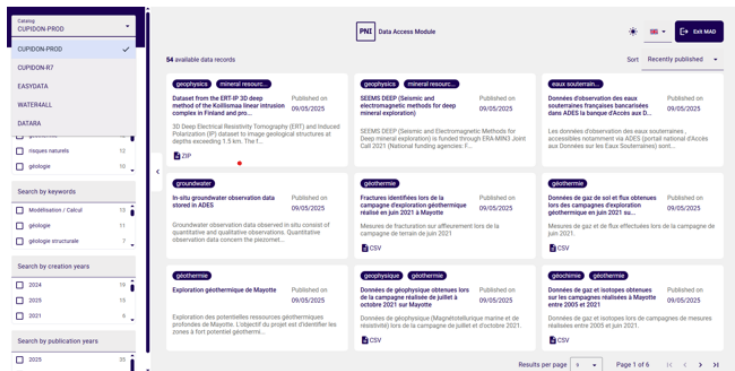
Catalog
CUPIDON-PROD

CUPIDON-PROD
CUPIDON-R7
EASYDATA
WATER4ALL
DATARA

risques naturels 12
géologie 10

Search by keywords
Modélisation / Calcul 13
géologie 11
géologie structurale 7

Search by creation years
2024 19
2025 13
2021 9

Search by publication years
2025 35

PNI Data Access Module

Exit MAD

54 available data records

Sort Recently published

geophysics mineral resourc...
Dataset from the ERT-IP 3D deep method of the Koillismaa linear intrusion complex in Finland and pro...
Published on 09/05/2025
3D Deep Electrical Resistivity Tomography (ERT) and Induced Polarization (IP) dataset to image geological structures at depths exceeding 1.5 km. The f...
ZIP

geophysics mineral resourc...
SEEMS DEEP (Seismic and electromagnetic methods for deep mineral exploration)
Published on 09/05/2025
SEEMS DEEP (Seismic and Electromagnetic Methods for Deep mineral exploration) is funded through ERA-MIN3 Joint Call 2021 (National funding agencies: F...

eaux souterrain...
Données d'observation des eaux souterraines françaises bancarisées dans ADES la banque d'Accès au D...
Published on 09/05/2025
Les données d'observation des eaux souterraines , accessibles notamment via ADES (portail national d'Accès aux Données sur les Eaux Souterraines) sont...

groundwater
In-situ groundwater observation data stored in ADES
Published on 09/05/2025
Groundwater observation data observed in situ consist of quantitative and qualitative observations. Quantitative observation data concern the piezomet...

géothermie
Fractures identifiées lors de la campagne d'exploration géothermique réalisé en juin 2021 à Mayotte
Published on 09/05/2025
Mesures de fracturation sur affleurement lors de la campagne de terrain de juin 2021
CSV

géothermie
Données de gaz de sol et flux obtenues lors des campagnes d'exploration géothermique en juin 2021 su...
Published on 09/05/2025
Mesures de gaz et de flux effectuées lors de la campagne de juin 2021
CSV

géothermie
Exploration géothermique de Mayotte
Published on 09/05/2025
Exploration des potentielles ressources géothermiques profondes de Mayotte. L'objectif du projet est d'identifier les zones à fort potentiel géotherm...

géophysique géothermie
Données de géophysique obtenues lors de la campagne réalisée de juillet à octobre 2021 sur Mayotte
Published on 09/05/2025
Données de géophysique (Magnétotellurique marine et de résistivité) lors de la campagne de juillet et d'octobre 2021.
CSV

géochimie géothermie
Données de gaz et isotopes obtenues sur les campagnes réalisées à Mayotte entre 2005 et 2021
Published on 09/05/2025
Données de gaz et isotopes lors de campagnes de mesures réalisées entre 2005 et 2021.
CSV

Results per page 9
Page 1 of 6